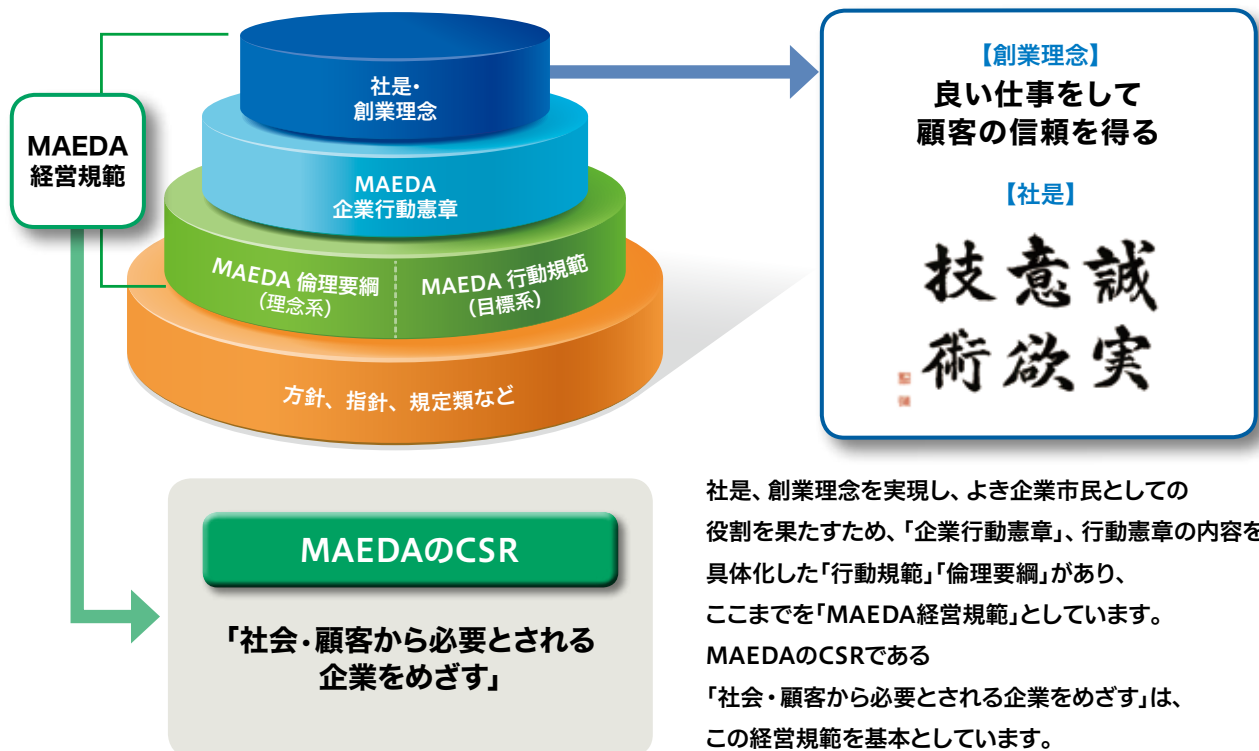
MAEDA
経営規範

社是・
創業理念

MAEDA
企業行動憲章

MAEDA 倫理要綱
(理念系)

MAEDA 行動規範
(目標系)

方針、指針、規定類など

【創業理念】
良い仕事をして
顧客の信頼を得る

【社是】
誠実
意欲
技術

MAEDAのCSR

「社会・顧客から必要とされる
企業をめざす」

社是、創業理念を実現し、よき企業市民としての役割を果たすため、「企業行動憲章」、行動憲章の内容を具体化した「行動規範」「倫理要綱」があり、ここまでを「MAEDA経営規範」としています。
MAEDAのCSRである「社会・顧客から必要とされる企業をめざす」は、この経営規範を基本としています。